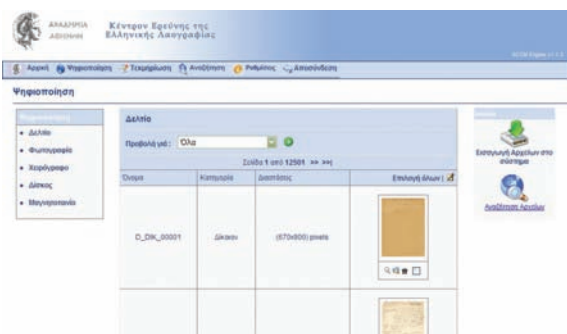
ΑΚΑΔΗΜΙΑ ΑΘΗΝΩΝ

Κέντρον Ερεύνης της Ελληνικής Λαογραφίας

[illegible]

Αρχική | Ψηφιοποίηση | Τεκμηρίωση | Αναζήτηση | Ρυθμίσεις | Αποσύνδεση

Ψηφιοποίηση

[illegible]

• Δελτίο
• Φωτογραφία
• Χειρόγραφο
• Δίσκος
• Μαγνητοταινία

Δελτίο

Προβολή για : Όλα

Σελίδα 1 από 12501 >> >>|

| Όνομα | Κατηγορία | Διαστάσεις | Επιλογή όλων |
|---|---|---|---|
| D_DIK_00001 | Δίσκοι | (670x800) pixels | |
| | | | |

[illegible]

Εισαγωγή Αρχείων στο σύστημα

Αναζήτηση Αρχείων